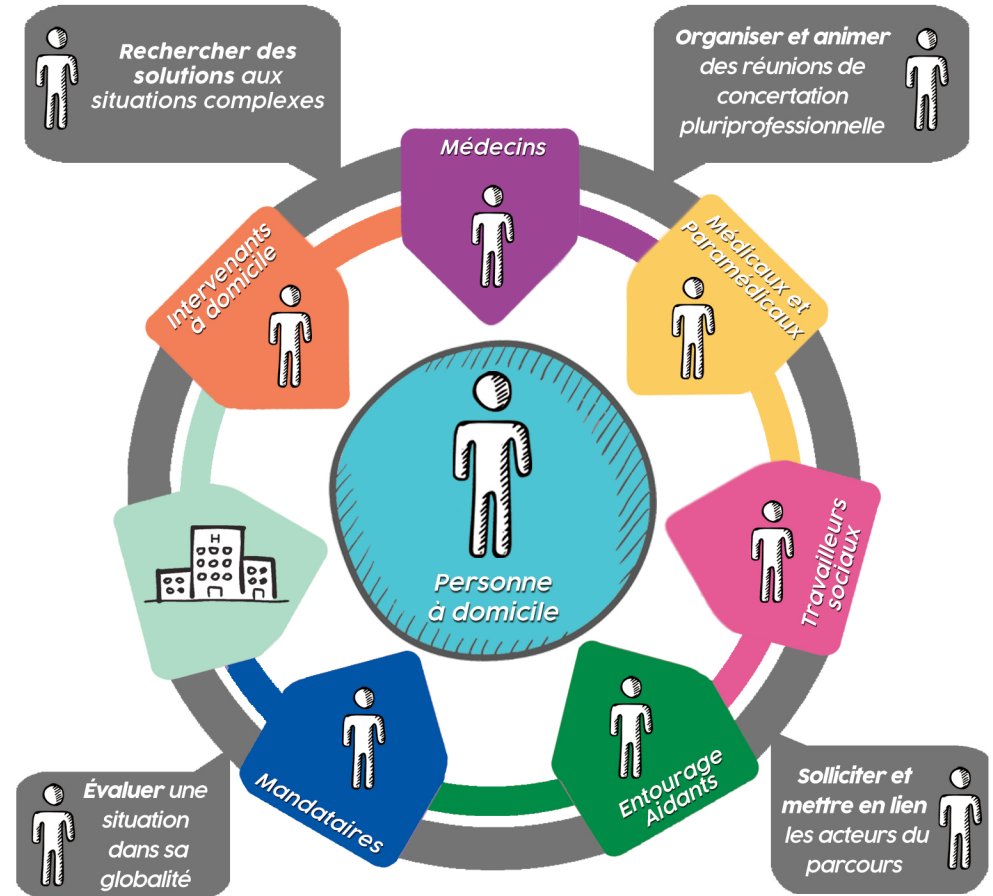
Rechercher des solutions aux situations complexes

Organiser et animer des réunions de concertation pluriprofessionnelle

Médecins

Médicaux et Paramédicaux

Intervenants à domicile

Travailleurs sociaux

H

Personne à domicile

Mandataires

Entourage Aidants

Évaluer une situation dans sa globalité

Solliciter et mettre en lien les acteurs du parcours